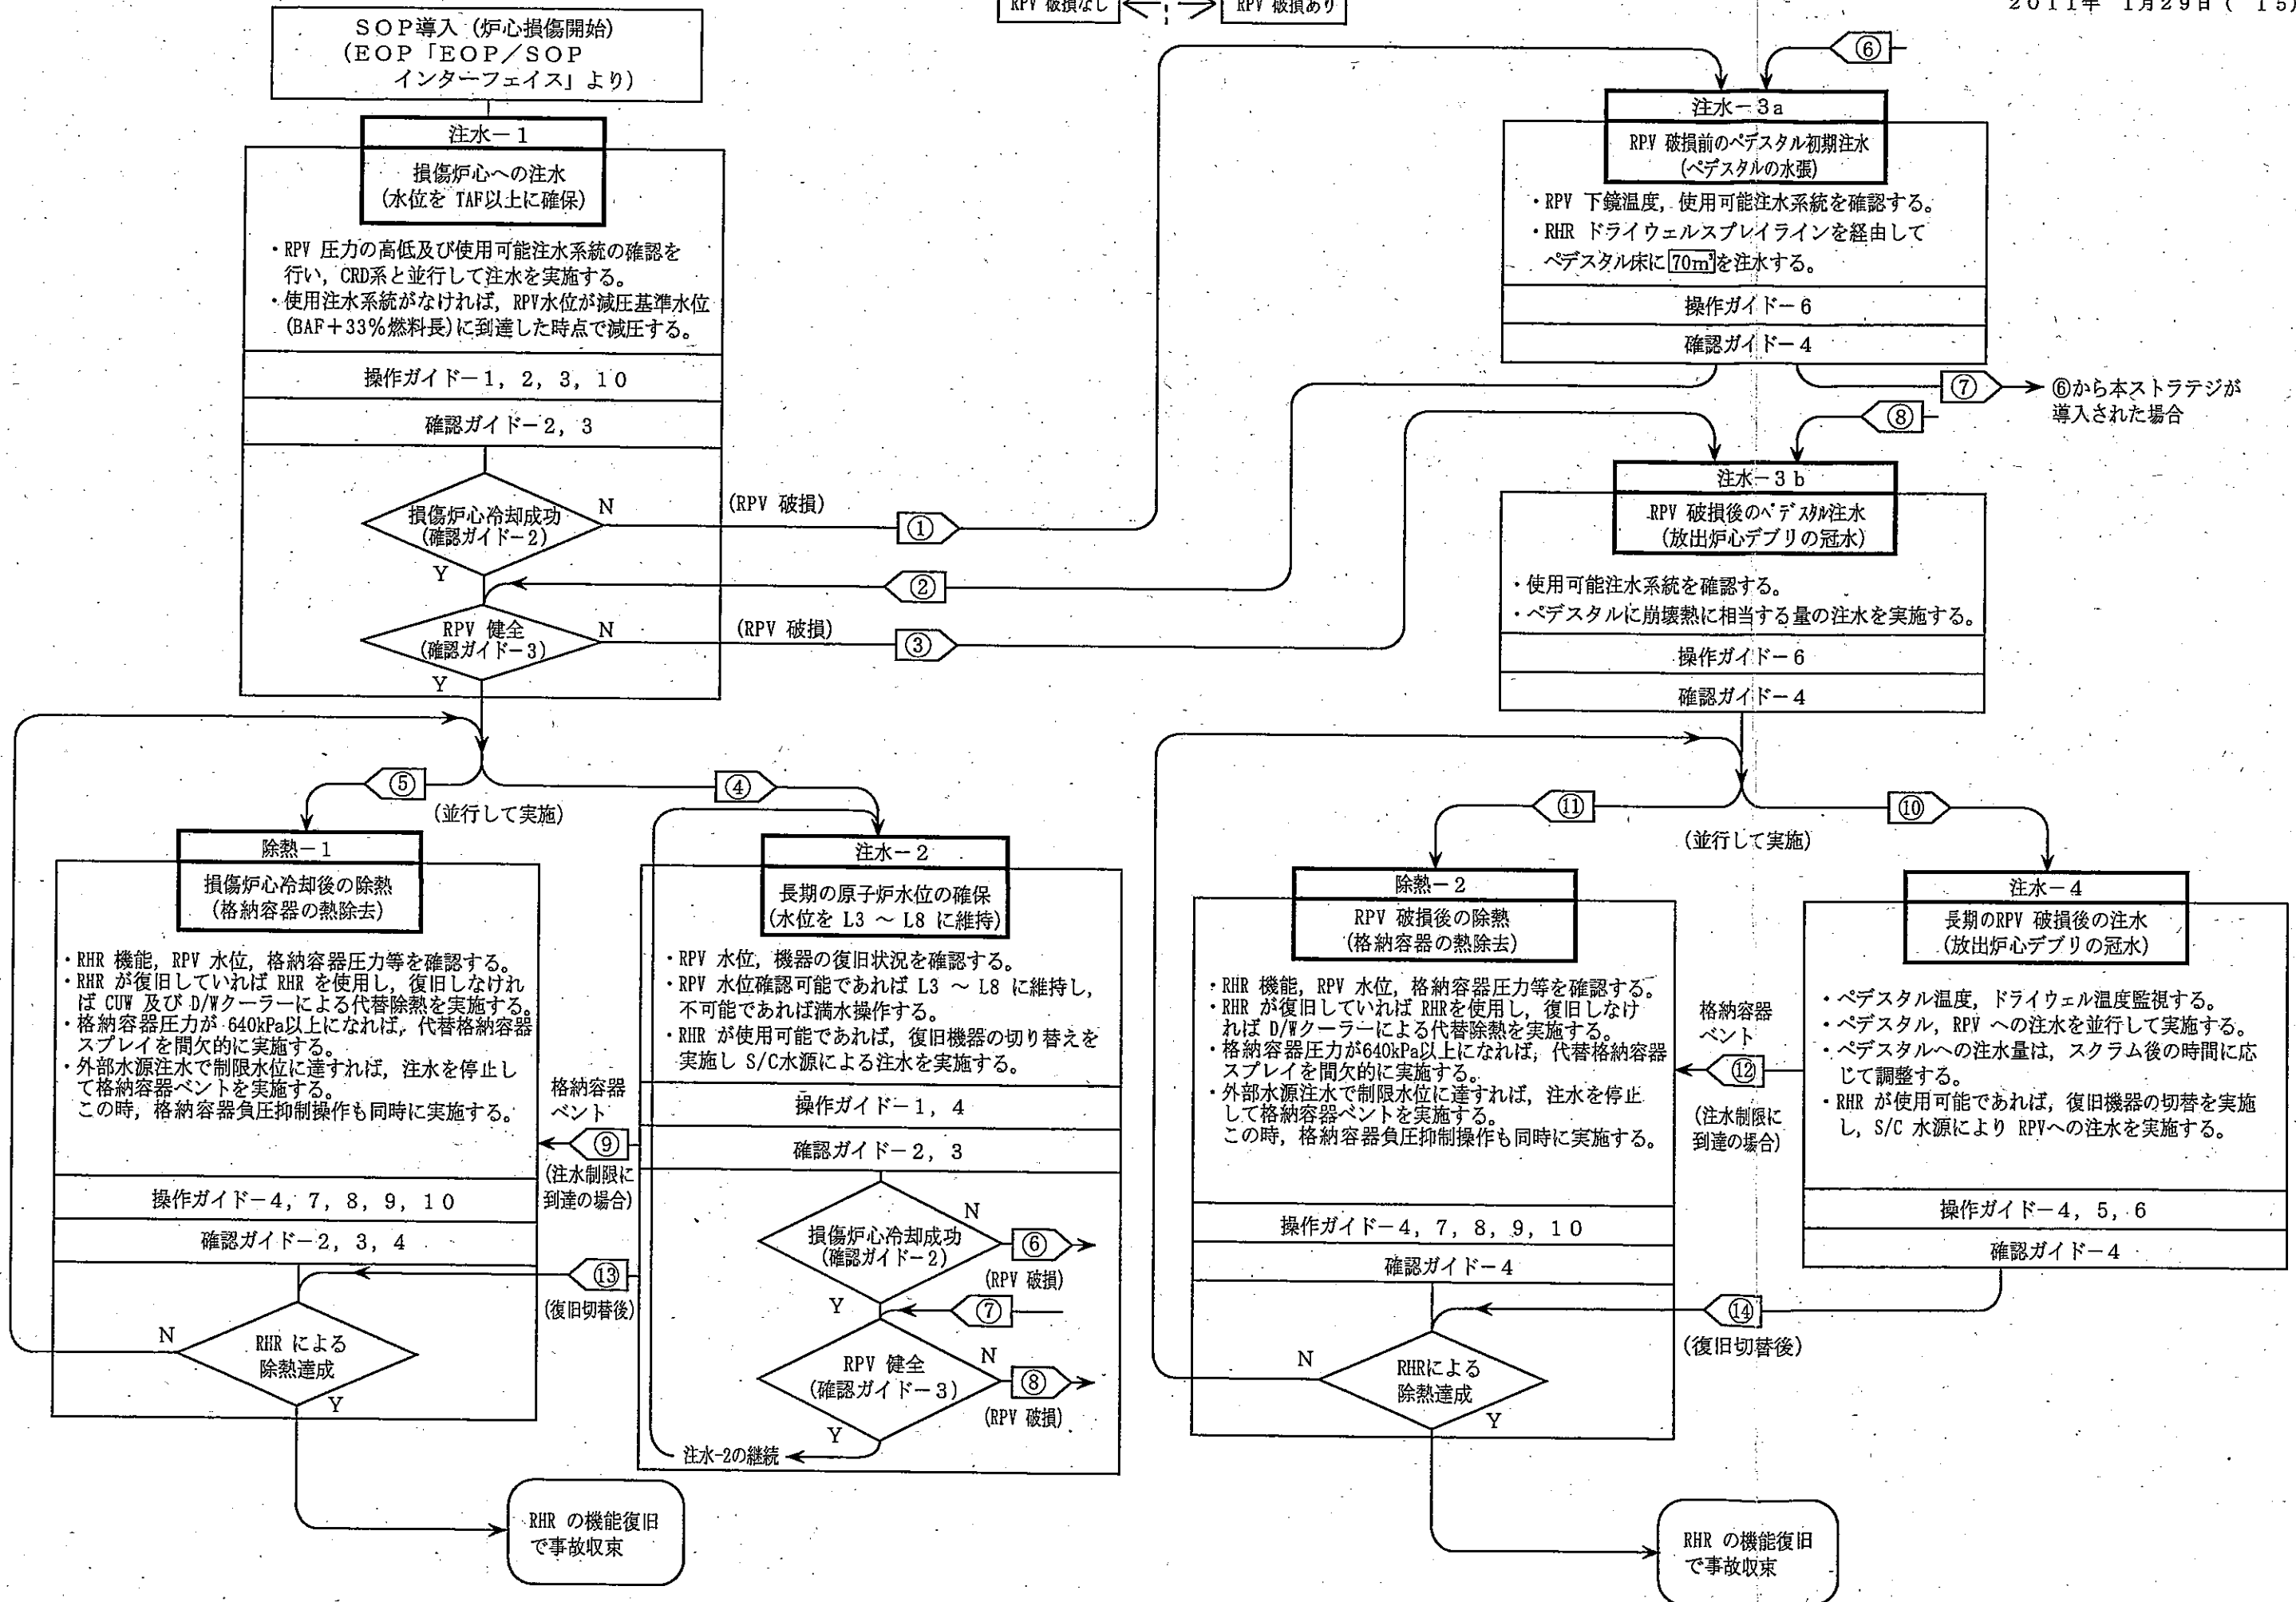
RPV 破損なし　RPV 破損あり

2011年 1月29日（ 15

SOP導入（炉心損傷開始）
（EOP「EOP／SOP インターフェイス」より）

注水－1
損傷炉心への注水
（水位を TAF以上に確保）

・RPV 圧力の高低及び使用可能注水系統の確認を行い，CRD系と並行して注水を実施する。
・使用注水系統がなければ，RPV水位が減圧基準水位（BAF＋33％燃料長）に到達した時点で減圧する。

操作ガイド－1，2，3，10

確認ガイド－2，3

損傷炉心冷却成功（確認ガイド－2）
N
Y
（RPV 破損）
①
②
RPV 健全（確認ガイド－3）
N
Y
（RPV 破損）
③

⑥
注水－3a
RPV 破損前のペデスタル初期注水（ペデスタルの水張）
・RPV 下鏡温度，使用可能注水系統を確認する。
・RHR ドライウェルスプレイラインを経由してペデスタル床に70m³を注水する。

操作ガイド－6

確認ガイド－4

⑦
⑥から本ストラテジが導入された場合

⑧
注水－3b
RPV 破損後のペデスタル注水（放出炉心デブリの冠水）
・使用可能注水系統を確認する。
・ペデスタルに崩壊熱に相当する量の注水を実施する。

操作ガイド－6

確認ガイド－4

⑤
④
（並行して実施）

除熱－1
損傷炉心冷却後の除熱（格納容器の熱除去）
・RHR 機能，RPV 水位，格納容器圧力等を確認する。
・RHR が復旧していれば RHR を使用し，復旧しなければ CUW 及び D/Wクーラーによる代替除熱を実施する。
・格納容器圧力が 640kPa以上になれば，代替格納容器スプレイを間欠的に実施する。
・外部水源注水で制限水位に達すれば，注水を停止して格納容器ベントを実施する。
この時，格納容器負圧抑制操作も同時に実施する。

操作ガイド－4，7，8，9，10

確認ガイド－2，3，4

N
RHR による除熱達成
Y

RHR の機能復旧で事故収束

格納容器ベント
⑨
（注水制限に到達の場合）
⑬
（復旧切替後）

注水－2
長期の原子炉水位の確保（水位を L3 ～ L8 に維持）
・RPV 水位，機器の復旧状況を確認する。
・RPV 水位確認可能であれば L3 ～ L8 に維持し，不可能であれば満水操作する。
・RHR が使用可能であれば，復旧機器の切り替えを実施し S/C水源による注水を実施する。

操作ガイド－1，4

確認ガイド－2，3

損傷炉心冷却成功（確認ガイド－2）
N
⑥
（RPV 破損）
Y
⑦
RPV 健全（確認ガイド－3）
N
⑧
（RPV 破損）
Y
注水-2の継続

⑪
⑩
（並行して実施）

除熱－2
RPV 破損後の除熱（格納容器の熱除去）
・RHR 機能，RPV 水位，格納容器圧力等を確認する。
・RHR が復旧していれば RHRを使用し，復旧しなければ D/Wクーラーによる代替除熱を実施する。
・格納容器圧力が640kPa以上になれば，代替格納容器スプレイを間欠的に実施する。
・外部水源注水で制限水位に達すれば，注水を停止して格納容器ベントを実施する。
この時，格納容器負圧抑制操作も同時に実施する。

操作ガイド－4，7，8，9，10

確認ガイド－4

N
RHRによる除熱達成
Y

RHR の機能復旧で事故収束

格納容器ベント
⑫
（注水制限に到達の場合）
⑭
（復旧切替後）

注水－4
長期のRPV 破損後の注水（放出炉心デブリの冠水）
・ペデスタル温度，ドライウェル温度監視する。
・ペデスタル，RPV への注水を並行して実施する。
・ペデスタルへの注水量は，スクラム後の時間に応じて調整する。
・RHR が使用可能であれば，復旧機器の切替を実施し，S/C 水源により RPVへの注水を実施する。

操作ガイド－4，5，6

確認ガイド－4